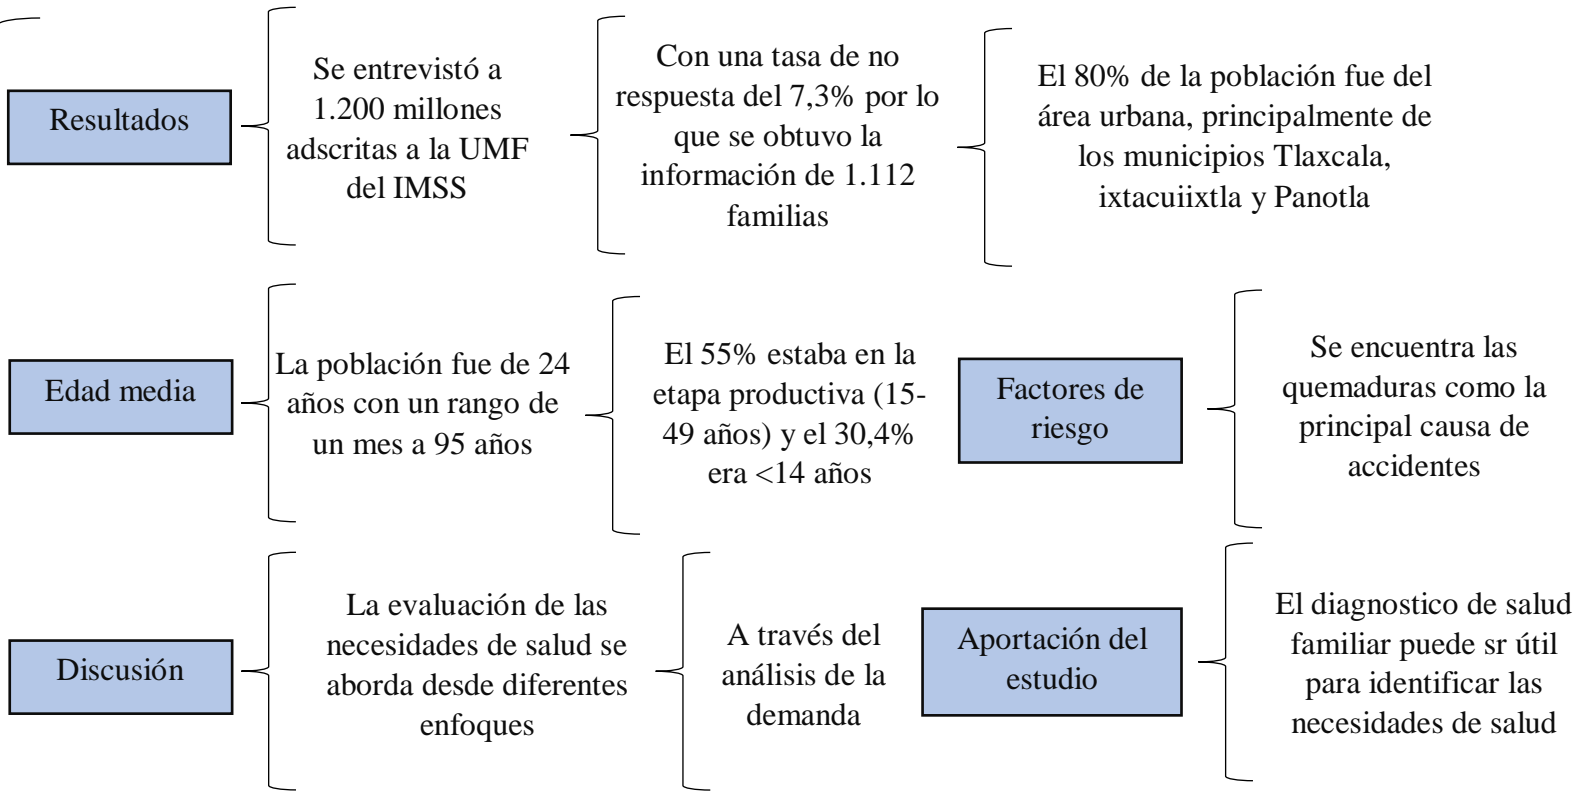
Resultados

Se entrevistó a 1.200 millones adscritas a la UMF del IMSS

Con una tasa de no respuesta del 7,3% por lo que se obtuvo la información de 1.112 familias

El 80% de la población fue del área urbana, principalmente de los municipios Tlaxcala, ixtacuiixtla y Panotla

Edad media

La población fue de 24 años con un rango de un mes a 95 años

El 55% estaba en la etapa productiva (15-49 años) y el 30,4% era <14 años

Factores de riesgo

Se encuentra las quemaduras como la principal causa de accidentes

Discusión

La evaluación de las necesidades de salud se aborda desde diferentes enfoques

A través del análisis de la demanda

Aportación del estudio

El diagnostico de salud familiar puede sr útil para identificar las necesidades de salud